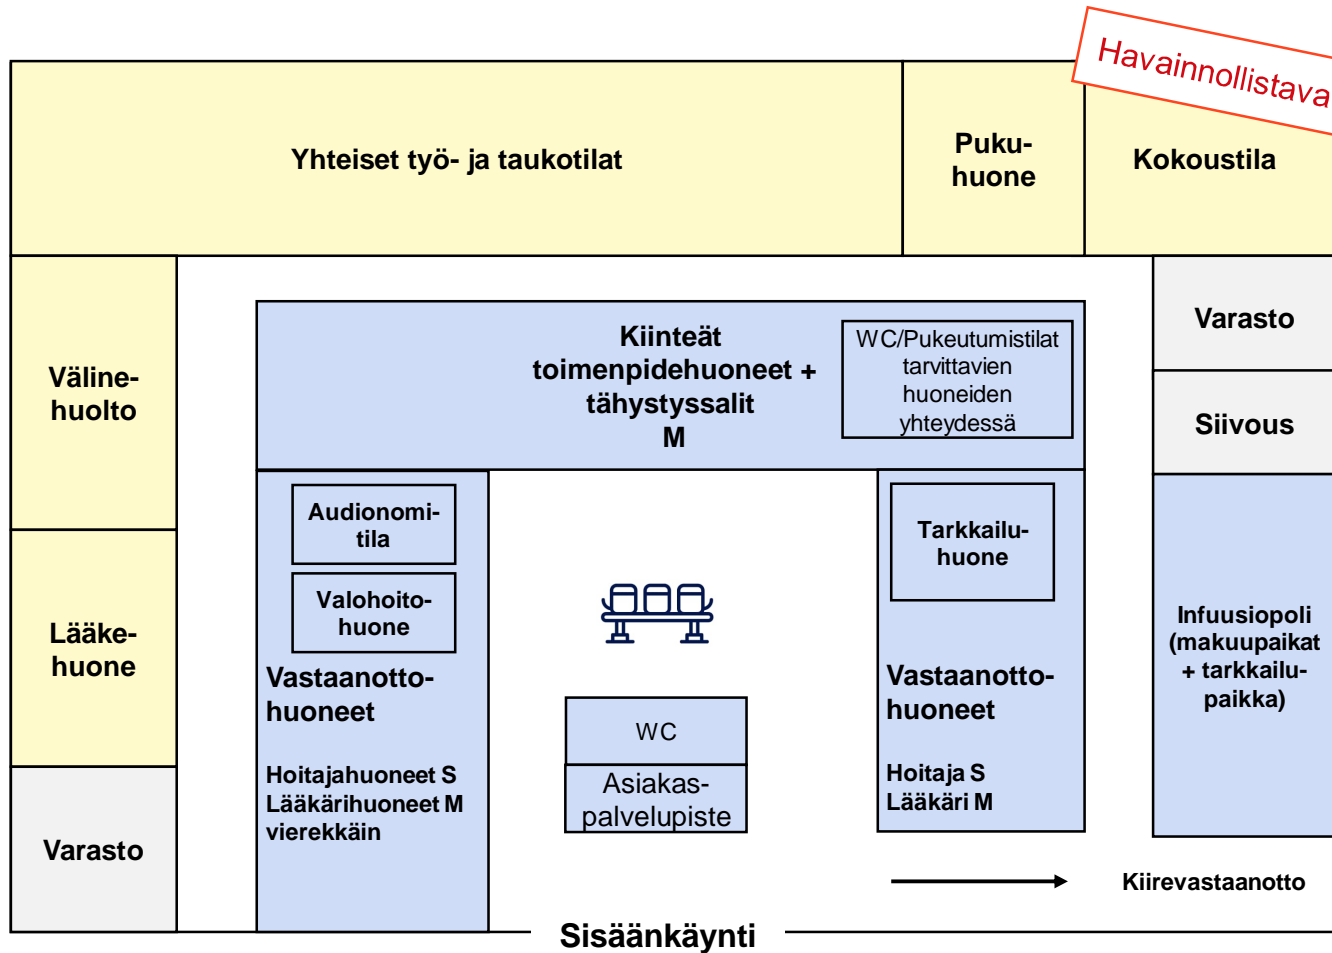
Havainnollistava

Yhteiset työ- ja taukotilat

Pukuhuone

Kokoustila

Välinehuolto

Kiinteät toimenpidehuoneet + tähystyssalit M

WC/Pukeutumistilat tarvittavien huoneiden yhteydessä

Varasto

Siivous

Audionomitila

Valohoitohuone

Vastaanottohuoneet

Hoitajahuoneet S
Lääkärihuoneet M
vierekkäin

Lääkehuone

Tarkkailuhuone

Vastaanottohuoneet

Hoitaja S
Lääkäri M

Infuusiopoli (makuupaikat + tarkkailupaikka)

WC

Asiakaspalvelupiste

Varasto

Kiirevastaanotto

Sisäänkäynti